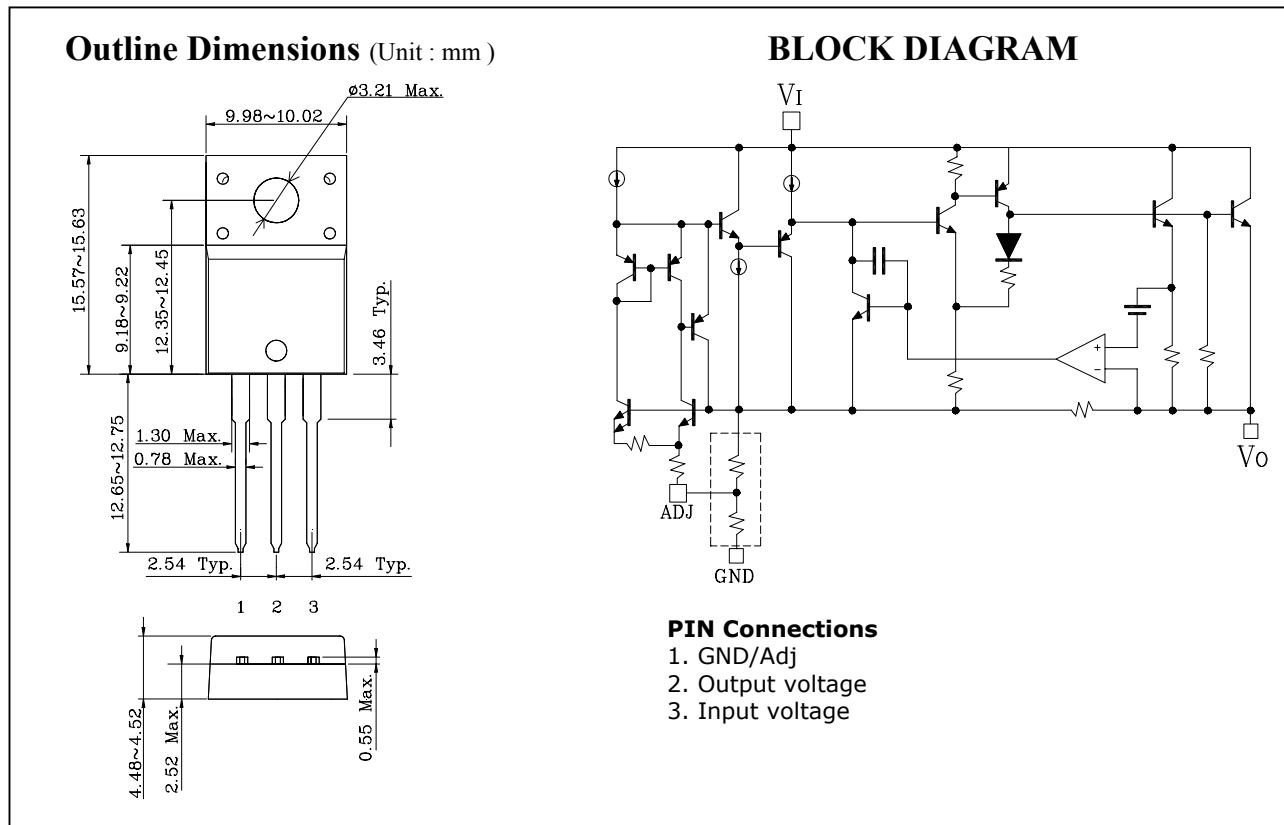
Outline Dimensions (Unit : mm )

ø3.21 Max.

9.98~10.02

15.57~15.63

9.18~9.22

12.35~12.45

3.46 Typ.

12.65~12.75

1.30 Max.

0.78 Max.

2.54 Typ.

2.54 Typ.

1 2 3

4.48~4.52

2.52 Max.

0.55 Max.

BLOCK DIAGRAM

VI

+

-

ADJ

GND

VO

PIN Connections
1. GND/Adj
2. Output voltage
3. Input voltage